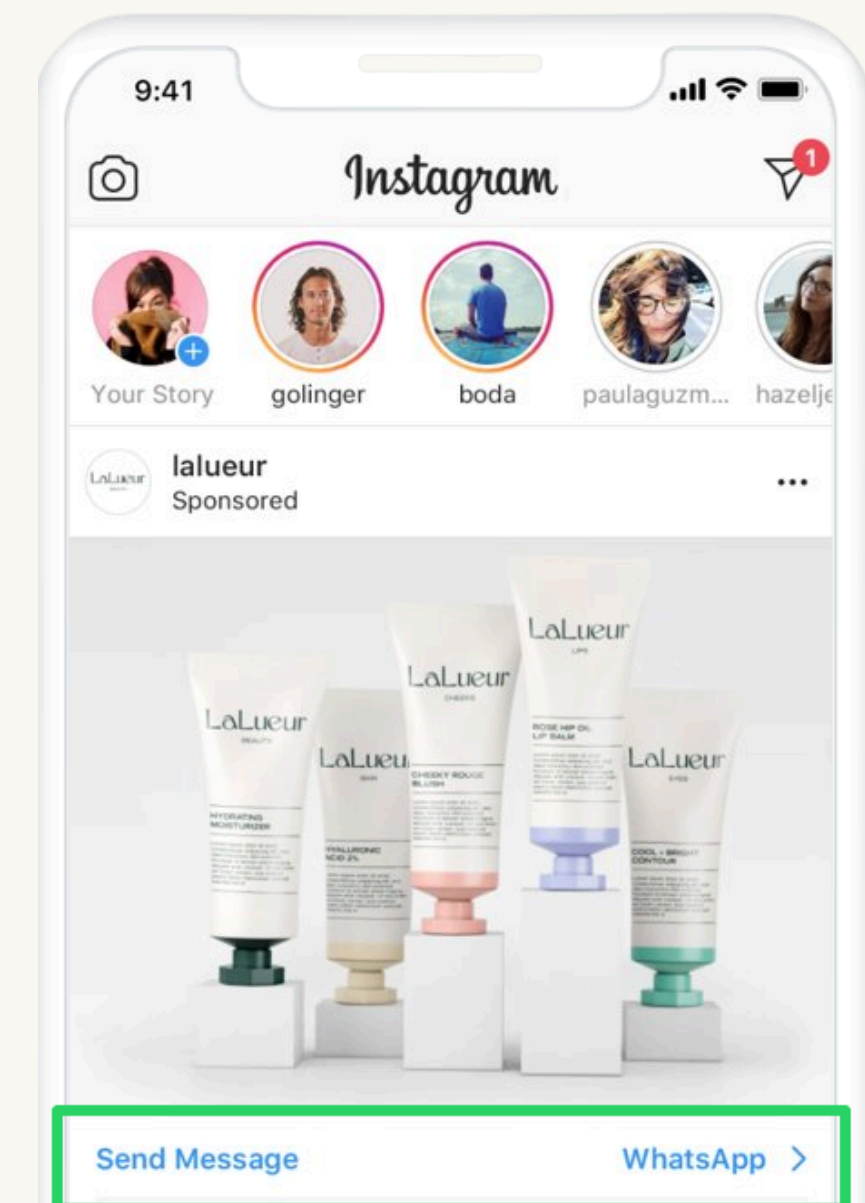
9:41

Instagram

1

Your Story golinger boda paulaguzm... hazelje

LaLueur

lalueur
Sponsored

...

LaLueur
LIPS
ROSE HIP OIL LIP BALM

LaLueur
CHEEKS
CHEEKY ROUGE BLUSH

LaLueur
BEAUTY
HYDRATING MOISTURIZER

LaLueu
SKIN
HYALURONIC ACID 2%

LaLueur
EYES
COOL + BRIGHT CONTOUR

Send Message WhatsApp >